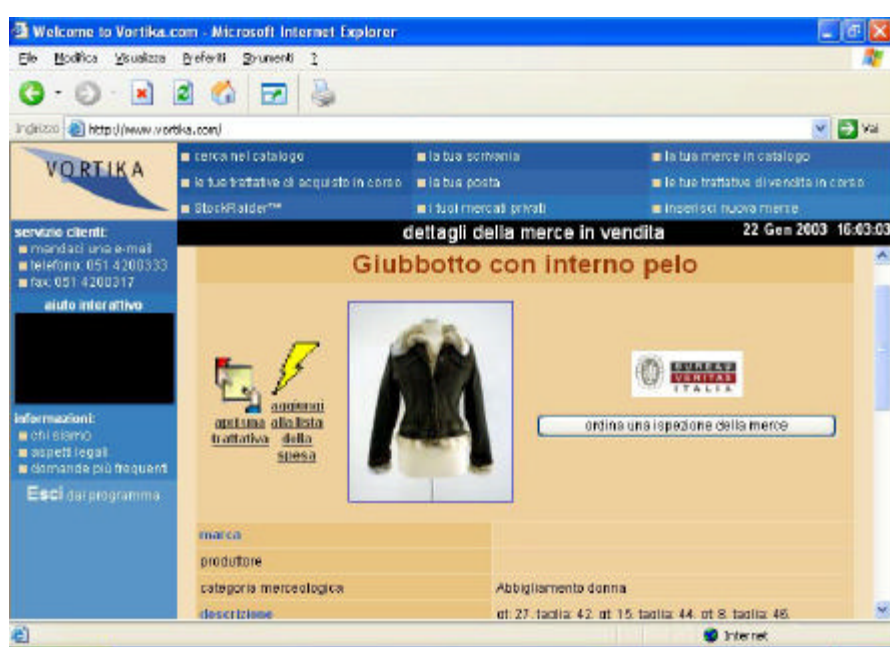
Welcome to Vortika.com - Microsoft Internet Explorer

File Modifica Visualizza Preferiti Strumenti ?

Indirizzo http://www.vortika.com/

Vai

VORTIKA

cerca nel catalogo
la tua scrivania
la tua merce in catalogo
le tue trattative di acquisto in corso
la tua posta
le tue trattative di vendita in corso
StockRaider™
i tuoi mercati privati
inserisci nuova merce

servizio clienti:
mandaci una e-mail
telefono: 051 4200333
fax: 051 4200317

aiuto interattivo

informazioni:
chi siamo
aspetti legali
domande più frequenti

Esci dal programma

dettagli della merce in vendita

22 Gen 2003 16:03:03

Giubbotto con interno pelo

apri una trattativa

aggiungi alla lista della spesa

BUREAU VERITAS ITALIA

ordina una ispezione della merce

| | |
|---|---|
| marca | |
| produttore | |
| categoria merceologica | Abbigliamento donna |
| descrizione | qt. 27, taglia 42, qt. 15, taglia 44, qt. 8, taglia 46, |

Internet